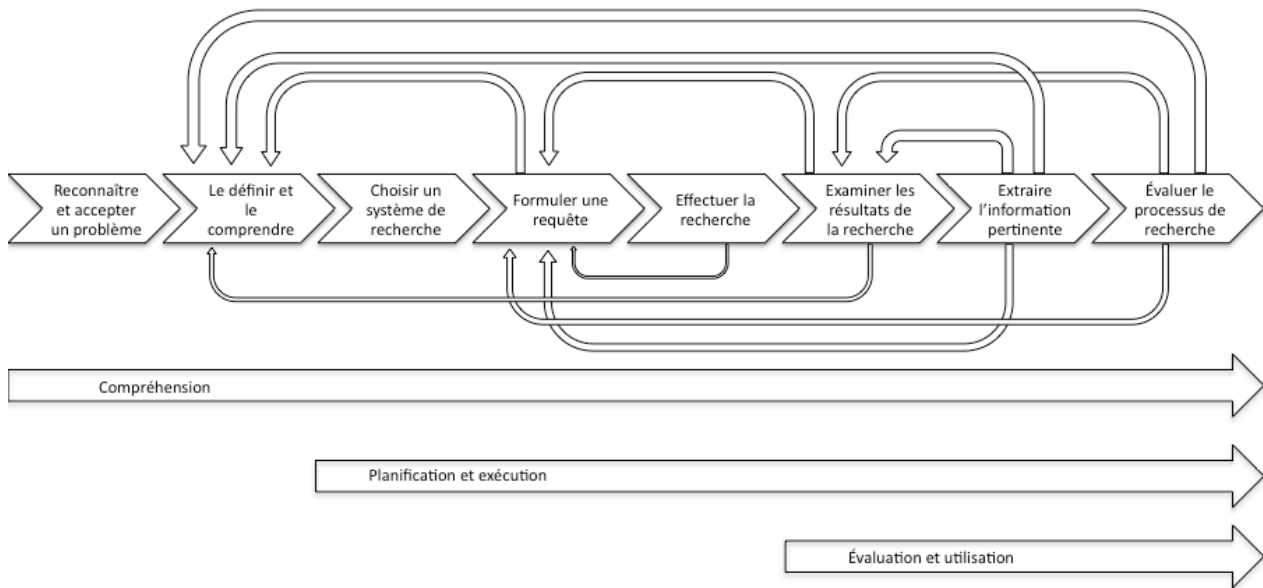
Reconnaître et accepter un problème

Le définir et le comprendre

Choisir un système de recherche

Formuler une requête

Effectuer la recherche

Examiner les résultats de la recherche

Extraire l'information pertinente

Évaluer le processus de recherche

Compréhension

Planification et exécution

Évaluation et utilisation